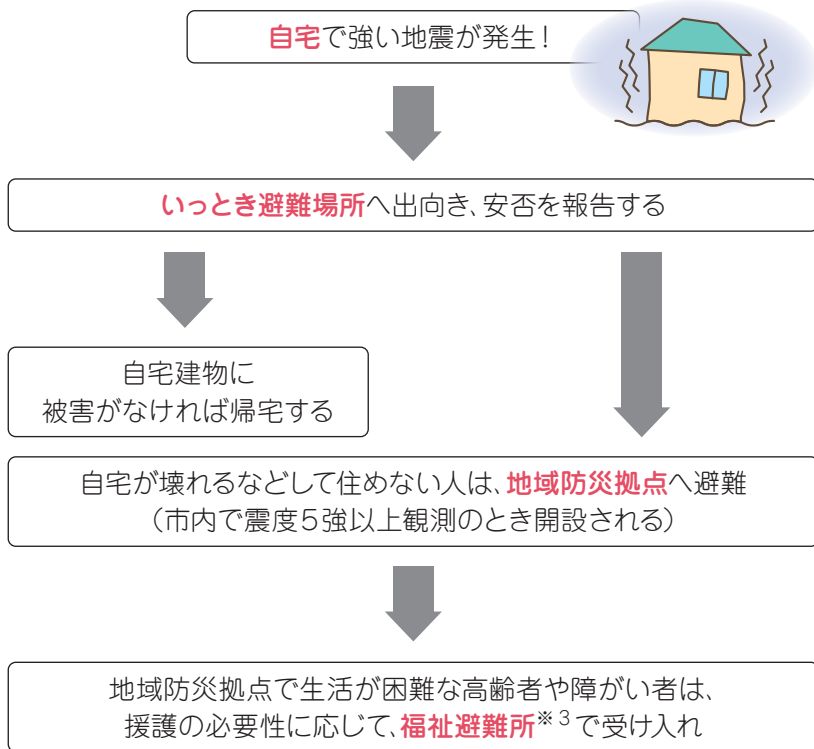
自宅で強い地震が発生！

いっとき避難場所へ出向き、安否を報告する

自宅建物に
被害がなければ帰宅する

自宅が壊れるなどして住めない人は、地域防災拠点へ避難
（市内で震度５強以上観測のとき開設される）

地域防災拠点で生活が困難な高齢者や障がい者は、
援護の必要性に応じて、福祉避難所$^{※3}$で受け入れ